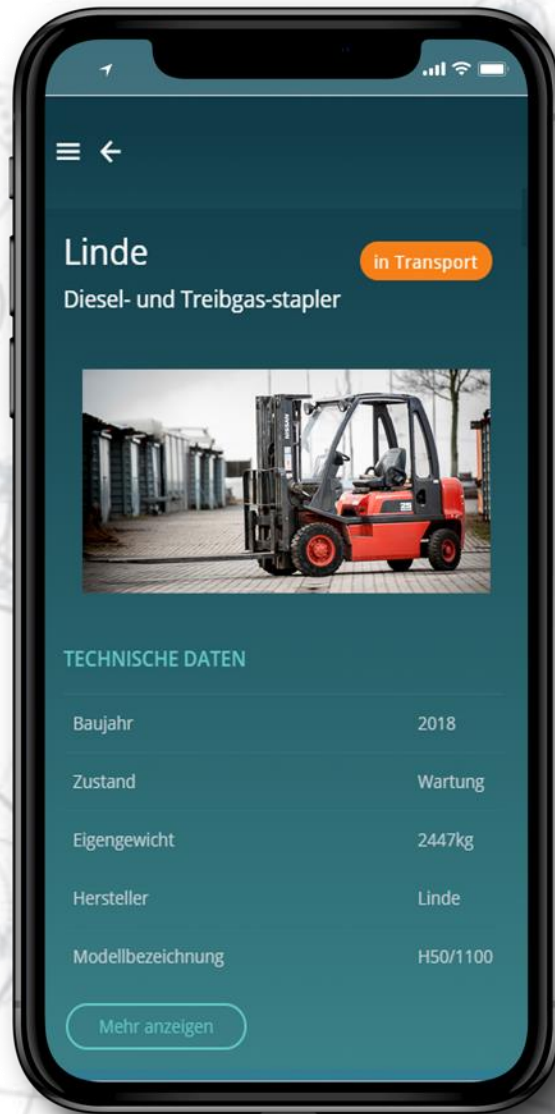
Linde

in Transport

Diesel- und Treibgas-stapler

TECHNISCHE DATEN

| | |
|---|---|
| Baujahr | 2018 |
| Zustand | Wartung |
| Eigengewicht | 2447kg |
| Hersteller | Linde |
| Modellbezeichnung | H50/1100 |

Mehr anzeigen